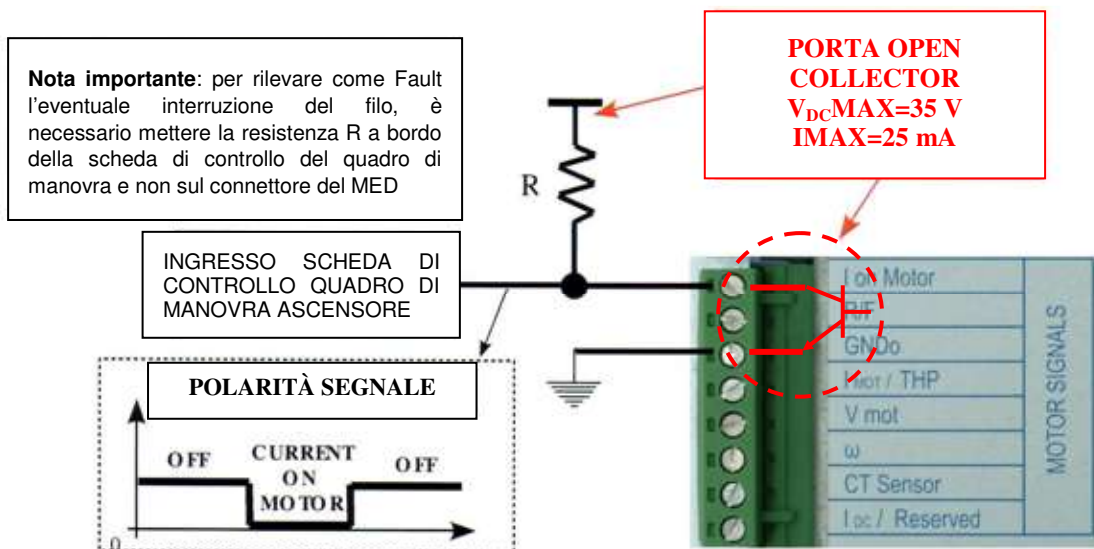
**Nota importante**: per rilevare come Fault l'eventuale interruzione del filo, è necessario mettere la resistenza R a bordo della scheda di controllo del quadro di manovra e non sul connettore del MED

PORTA OPEN COLLECTOR
$V_{DC}$MAX=35 V
IMAX=25 mA

R

INGRESSO SCHEDA DI CONTROLLO QUADRO DI MANOVRA ASCENSORE

POLARITÀ SEGNALE

OFF

CURRENT ON MOTOR

OFF

0

I on Motor
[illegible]
GNDo
I mot / THP
V mot
ω
CT Sensor
I DC / Reserved

MOTOR SIGNALS